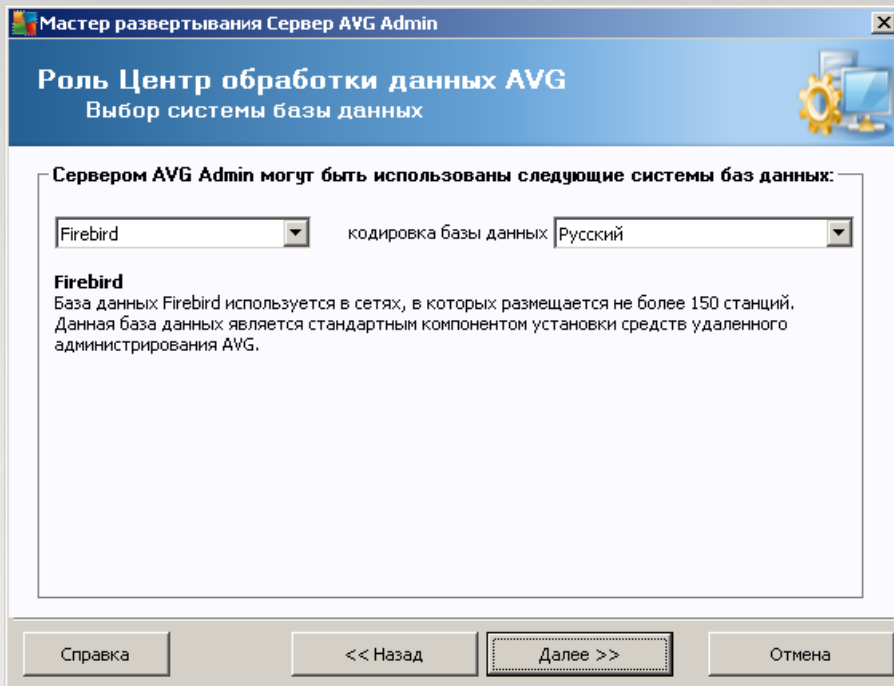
Мастер развертывания Сервер AVG Admin

Роль Центр обработки данных AVG
Выбор системы базы данных

Сервером AVG Admin могут быть использованы следующие системы баз данных:

Firebird

кодировка базы данных

Русский

Firebird
База данных Firebird используется в сетях, в которых размещается не более 150 станций. Данная база данных является стандартным компонентом установки средств удаленного администрирования AVG.

Справка

<< Назад

Далее >>

Отмена